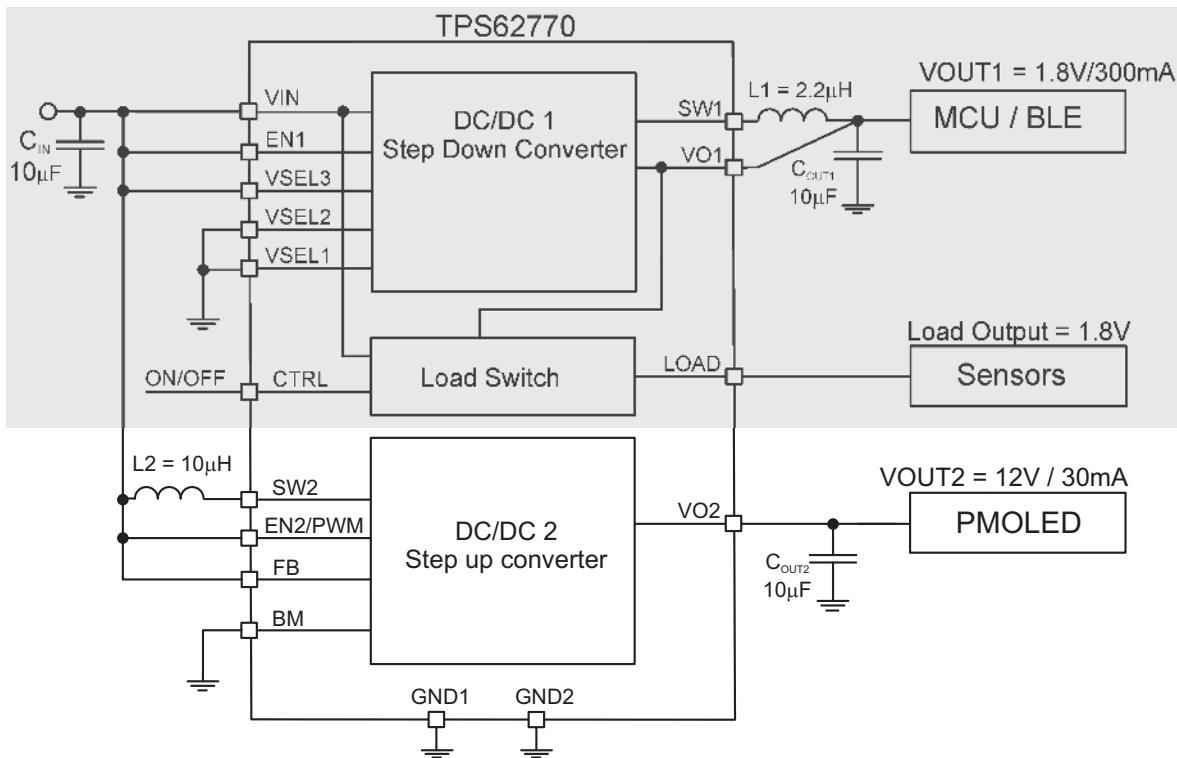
TPS62770

VOUT1 = 1.8V/300mA

$C_{IN}$
10µF

VIN
EN1
VSEL3
VSEL2
VSEL1

DC/DC 1
Step Down Converter

SW1
VO1

L1 = 2.2µH

$C_{OUT1}$
10µF

MCU / BLE

Load Output = 1.8V

ON/OFF
CTRL

Load Switch

LOAD

Sensors

L2 = 10µH

SW2
EN2/PWM
FB
BM

DC/DC 2
Step up converter

VO2

VOUT2 = 12V / 30mA

PMOLED

$C_{OUT2}$
10µF

GND1
GND2